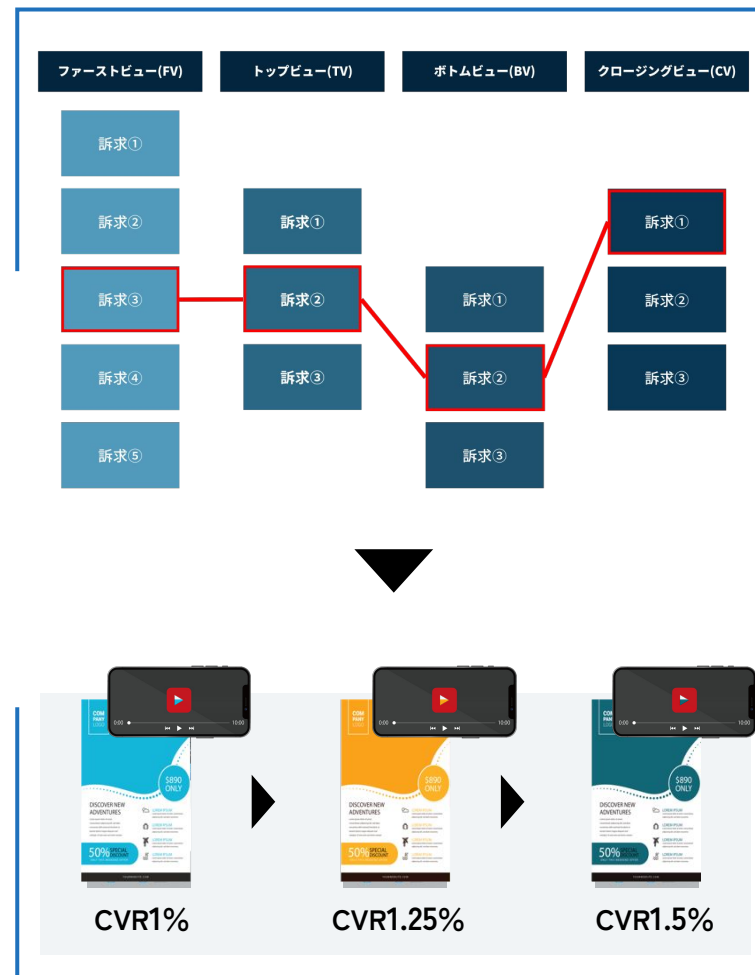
| ファーストビュー(FV) | トップビュー(TV) | ボトムビュー(BV) | クロージングビュー(CV) |
|---|---|---|---|
| 訴求① | | | |
| 訴求② | 訴求① | | 訴求① |
| 訴求③ | 訴求② | 訴求① | 訴求② |
| 訴求④ | 訴求③ | 訴求② | 訴求③ |
| 訴求⑤ | | 訴求③ | |

0:00 10:00
COM PANY
$890 ONLY
DISCOVER NEW ADVENTURES
50% SPECIAL DISCOUNT
CVR1%

0:00 10:00
COM PANY
$890 ONLY
DISCOVER NEW ADVENTURES
50% SPECIAL DISCOUNT
CVR1.25%

0:00 10:00
COM PANY
$890 ONLY
DISCOVER NEW ADVENTURES
50% SPECIAL DISCOUNT
CVR1.5%